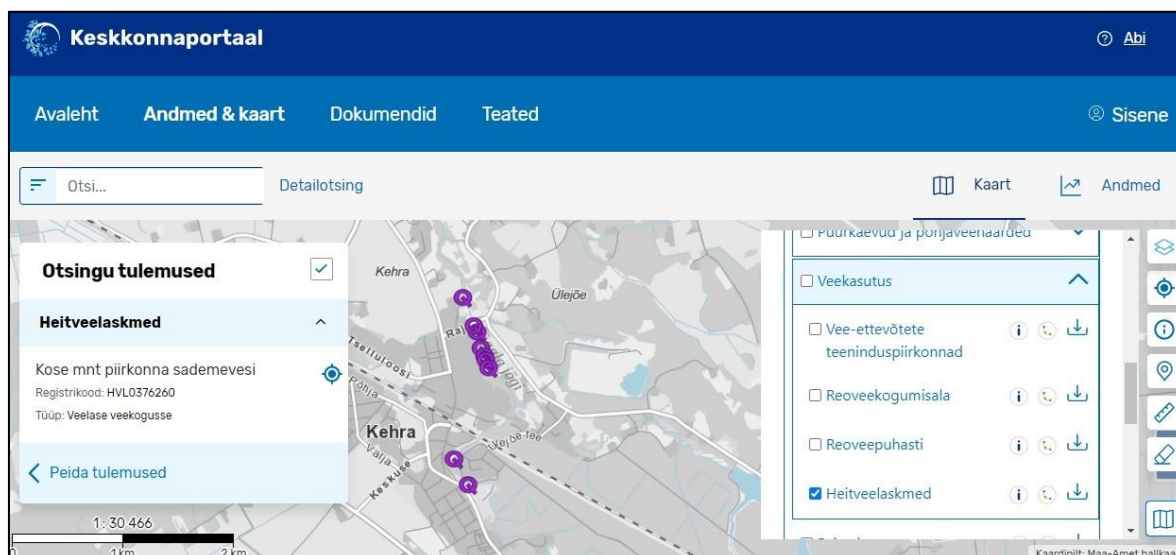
Keskkonnaportaal

Abi

Avaleht Andmed & kaart Dokumendid Teated

Sisene

Otsi...

Detailotsing

Kaart

Andmed

Otsingu tulemused

Heitveelaskmed

Kose mnt piirkonna sademevesi
Registrikood: HVL0376260
Tüüp: Veelase veekogusse

Peida tulemused

1: 30 466

1 km 2 km

Kehra

Ülejõe

Kehra

Puurkaevud ja põhjaveeaarded

Veekasutus

Vee-ettevõtete teeninduspiirkonnad

Reoveekogumisala

Reoveepuhasti

Heitveelaskmed

Kaardipilt: Maa-Amet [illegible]